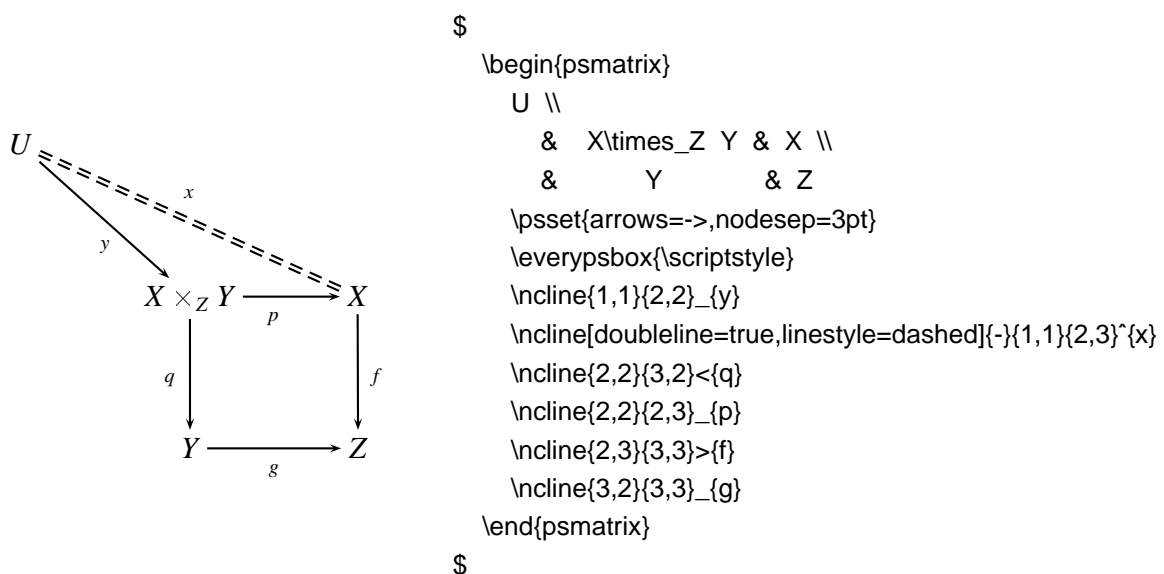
$U$

$x$

$y$

$X \times_Z Y$ $X$

$p$

$q$ $f$

$Y$ $Z$

$g$

$
\begin{psmatrix}
U \\
& X\times_Z Y & X \\
& Y & Z
\psset{arrows=->,nodesep=3pt}
\everypsbox{\scriptstyle}
\ncline{1,1}{2,2}_{y}
\ncline[doubleline=true,linestyle=dashed]{-}{1,1}{2,3}^{x}
\ncline{2,2}{3,2}<{q}
\ncline{2,2}{2,3}_{p}
\ncline{2,3}{3,3}>{f}
\ncline{3,2}{3,3}_{g}
\end{psmatrix}
$